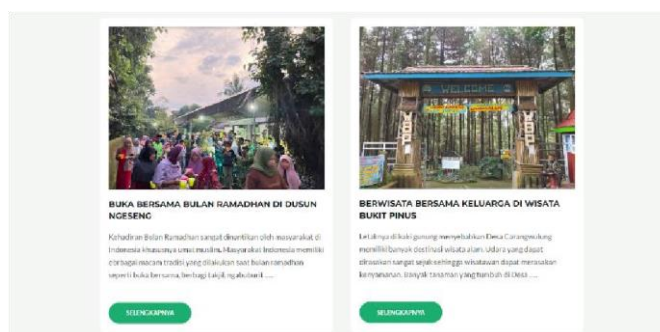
BUKA BERSAMA BULAN RAMADHAN DI DUSUN NGESENG

Kehadiran Bulan Ramadhan sangat dinantikan oleh masyarakat di Indonesia khususnya umat muslim. Masyarakat Indonesia memiliki berbagai macam tradisi yang dilakukan saat bulan ramadhan seperti buka bersama, berbagi takjil, ngabuburit, ....

SELENGKAPNYA

WELCOME

BERWISATA BERSAMA KELUARGA DI WISATA BUKIT PINUS

Letaknya di kaki gunung menyebabkan Desa Carangwulung memiliki banyak destinasi wisata alam. Udara yang dapat dirasakan sangat sejuk sehingga wisatawan dapat merasakan kenyamanan. Banyak tanaman yang tumbuh di Desa ....

SELENGKAPNYA